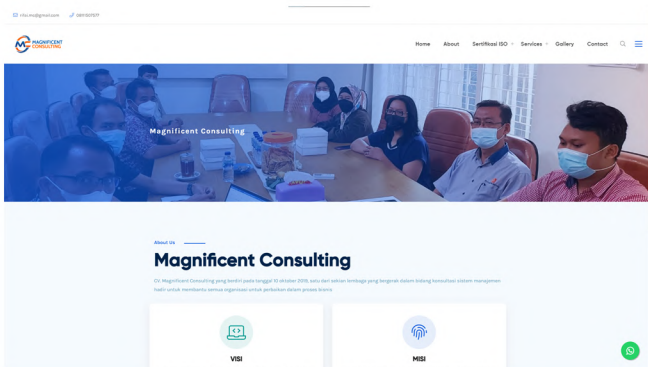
vivi.mc@gmail.com 081 1507577

MAGNIFICENT CONSULTING

Home About Sertifikasi ISO Services Gallery Contact

Magnificent Consulting

About Us

Magnificent Consulting

CV. Magnificent Consulting yang berdiri pada tanggal 10 oktober 2019, satu dari sekian lembaga yang bergerak dalam bidang konsultasi sistem manajemen hadir untuk membantu semua organisasi untuk perbaikan dalam proses bisnis

VISI

MISI